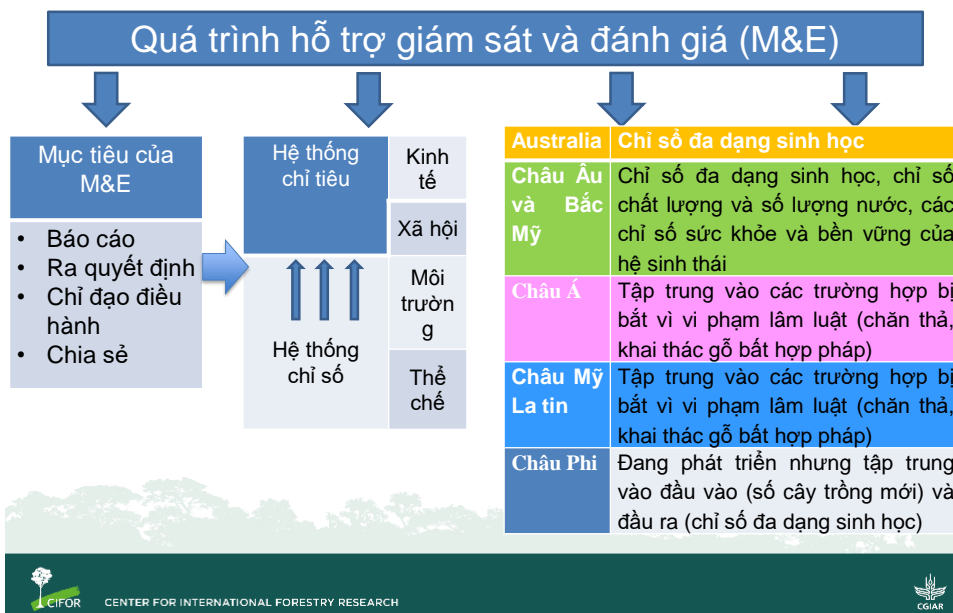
Quá trình hỗ trợ giám sát và đánh giá (M&E)

Mục tiêu của M&E

- Báo cáo
- Ra quyết định
- Chỉ đạo điều hành
- Chia sẻ

Hệ thống chỉ tiêu

Hệ thống chỉ số

Kinh tế

Xã hội

Môi trườn g

Thể chế

| Australia | Chỉ số đa dạng sinh học |
|---|---|
| Châu Âu và Bắc Mỹ | Chỉ số đa dạng sinh học, chỉ số chất lượng và số lượng nước, các chỉ số sức khỏe và bền vững của hệ sinh thái |
| Châu Á | Tập trung vào các trường hợp bị bắt vì vi phạm lâm luật (chăn thả, khai thác gỗ bất hợp pháp) |
| Châu Mỹ La tin | Tập trung vào các trường hợp bị bắt vì vi phạm lâm luật (chăn thả, khai thác gỗ bất hợp pháp) |
| Châu Phi | Đang phát triển nhưng tập trung vào đầu vào (số cây trồng mới) và đầu ra (chỉ số đa dạng sinh học) |

CIFOR CENTER FOR INTERNATIONAL FORESTRY RESEARCH

CGIAR